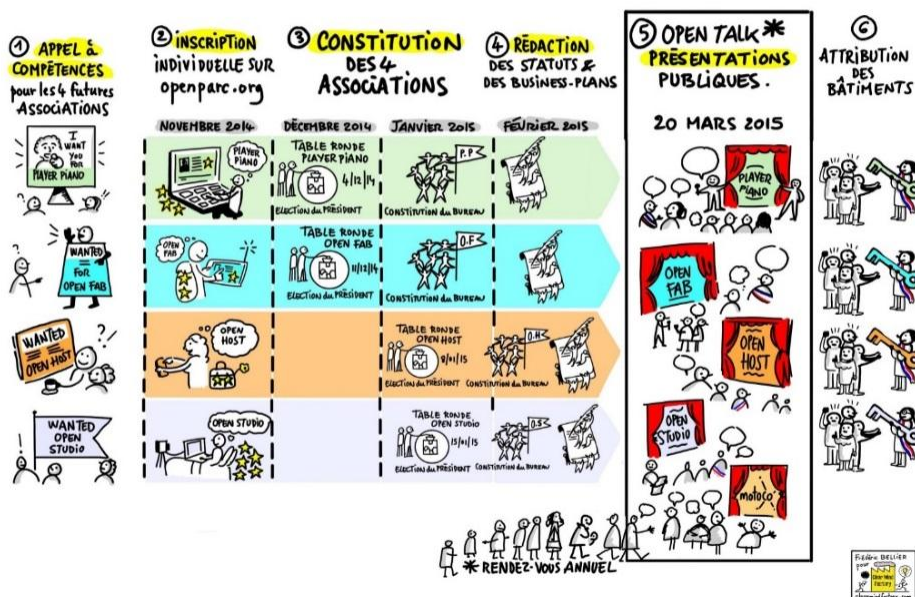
① APPEL à COMPÉTENCES pour les 4 futures ASSOCIATIONS

② INSCRIPTION INDIVIDUELLE SUR openparc.org

③ CONSTITUTION DES 4 ASSOCIATIONS

④ RÉDACTION DES STATUTS & DES BUSINESS-PLANS

⑤ OPEN TALK * PRÉSENTATIONS PUBLIQUES.

⑥ ATTRIBUTION DES BÂTIMENTS

NOVEMBRE 2014

DÉCEMBRE 2014

JANVIER 2015

FÉVRIER 2015

20 MARS 2015

I WANT YOU FOR PLAYER PIANO

PLAYER PIANO

TABLE RONDE PLAYER PIANO 4/12/14

ÉLECTION du PRÉSIDENT

CONSTITUTION du BUREAU

P.P

PLAYER PIANO

WANTED FOR OPEN FAB

OPEN FAB

TABLE RONDE OPEN FAB 11/12/14

ÉLECTION du PRÉSIDENT

CONSTITUTION du BUREAU

O.F

OPEN FAB

WANTED OPEN HOST

OPEN HOST

TABLE RONDE OPEN HOST 8/01/15

ÉLECTION du PRÉSIDENT

CONSTITUTION du BUREAU

O.H

OPEN HOST

WANTED OPEN STUDIO

OPEN STUDIO

TABLE RONDE OPEN STUDIO 15/01/15

ÉLECTION du PRÉSIDENT

CONSTITUTION du BUREAU

O.S

OPEN STUDIO

MOTOCO

* RENDEZ-VOUS ANNUEL

Frédéric BELLIER pour Silver Moon Factory